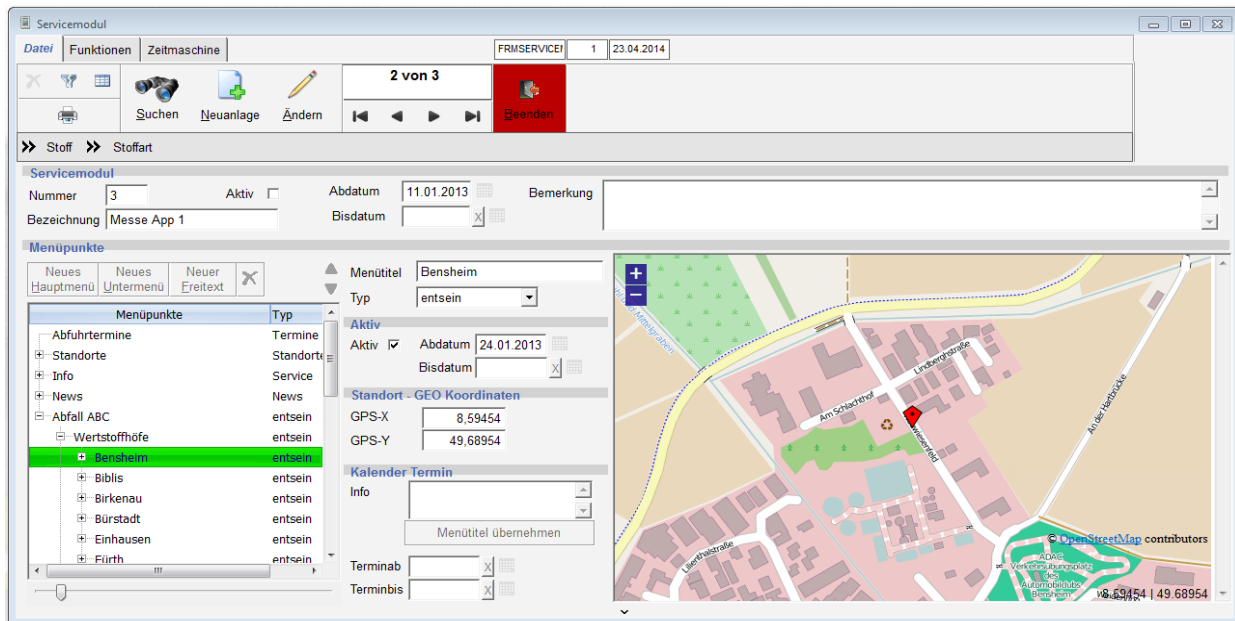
Servicemodul

Datei | Funktionen | Zeitmaschine

FRMSERVICEI | 1 | 23.04.2014

Suchen | Neuanlage | Ändern | 2 von 3 | Beenden

Stoff | Stoffart

Servicemodul

Nummer 3
Aktiv
Abdatum 11.01.2013
Bemerkung
Bezeichnung Messe App 1
Bisdatum

Menüpunkte

Neues Hauptmenü | Neues Untermenü | Neuer Freitext

| Menüpunkte | Typ |
|---|---|
| Abfuhrtermine | Termine |
| Standorte | Standorte |
| Info | Service |
| News | News |
| Abfall ABC | entsein |
| Wertstoffhöfe | entsein |
| Bensheim | entsein |
| Biblis | entsein |
| Birkenau | entsein |
| Bürstadt | entsein |
| Einhausen | entsein |
| Fürth | entsein |

Menütitel Bensheim
Typ entsein

Aktiv
Aktiv
Abdatum 24.01.2013
Bisdatum

Standort - GEO Koordinaten
GPS-X 8,59454
GPS-Y 49,68954

Kalender Termin
Info
Menütitel übernehmen
Terminab
Terminbis

Am Schlachthof
Lindberghstraße
Wiesenfeld
Lilienthalstraße
An der Hartbrücke
ADAC Verkehrsübungsplatz des Automobilclubs Bensheim
© OpenStreetMap contributors
8.59454 | 49.68954